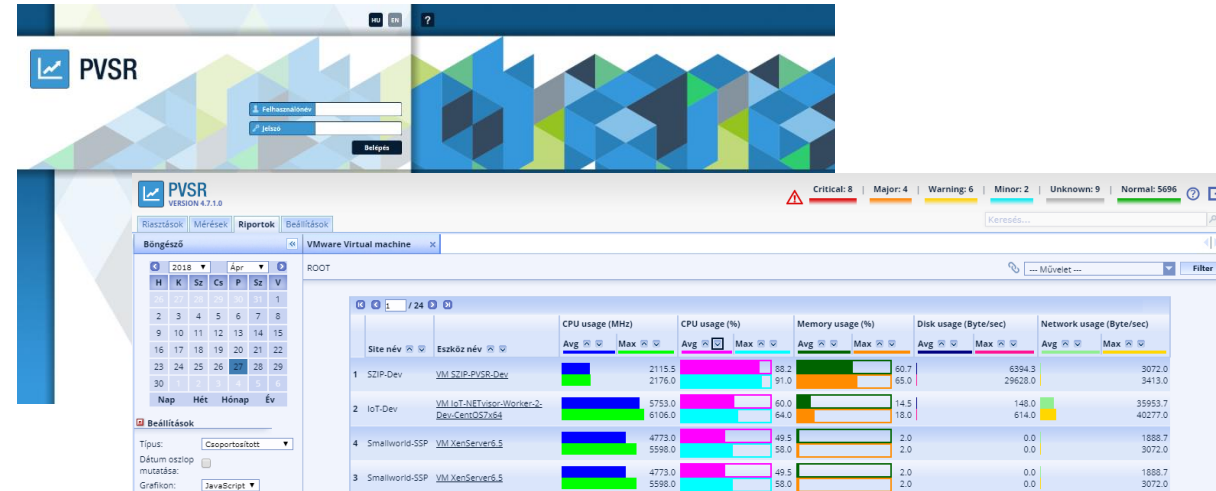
HU EN ?

PVSR

Felhasználónév
Jelszó
Belépés

PVSR
VERSION 4.7.1.0

Critical: 8 | Major: 4 | Warning: 6 | Minor: 2 | Unknown: 9 | Normal: 5696

Riasztások | Mérések | Riportok | Beállítások

Keresés...

Böngésző

VMware Virtual machine

ROOT

--- Művelet ---
Filter

2018 Ápr

| H | K | Sz | Cs | P | Sz | V |
|---|---|---|---|---|---|---|
| 26 | 27 | 28 | 29 | 30 | 31 | 1 |
| 2 | 3 | 4 | 5 | 6 | 7 | 8 |
| 9 | 10 | 11 | 12 | 13 | 14 | 15 |
| 16 | 17 | 18 | 19 | 20 | 21 | 22 |
| 23 | 24 | 25 | 26 | 27 | 28 | 29 |
| 30 | 1 | 2 | 3 | 4 | 5 | 6 |

Nap | Hét | Hónap | Év

Beállítások

Típus: Csoportosított
Dátum oszlop mutatása:
Grafikon: JavaScript

1 / 24

| | Site név | Eszköz név | CPU usage (MHz) Avg / Max | CPU usage (%) Avg / Max | Memory usage (%) Avg / Max | Disk usage (Byte/sec) Avg / Max | Network usage (Byte/sec) Avg / Max |
|---|---|---|---|---|---|---|---|
| 1 | SZIP-Dev | VM SZIP-PVSR-Dev | 2115.5 / 2176.0 | 88.2 / 91.0 | 60.7 / 65.0 | 6394.3 / 29628.0 | 3072.0 / 3413.0 |
| 2 | IoT-Dev | VM IoT-NETvisor-Worker-2-Dev-CentOS7x64 | 5753.0 / 6106.0 | 60.0 / 64.0 | 14.5 / 18.0 | 148.0 / 614.0 | 35953.7 / 40277.0 |
| 4 | Smallworld-SSP | VM XenServer6.5 | 4773.0 / 5598.0 | 49.5 / 58.0 | 2.0 / 2.0 | 0.0 / 0.0 | 1888.7 / 3072.0 |
| 3 | Smallworld-SSP | VM XenServer6.5 | 4773.0 / 5598.0 | 49.5 / 58.0 | 2.0 / 2.0 | 0.0 / 0.0 | 1888.7 / 3072.0 |